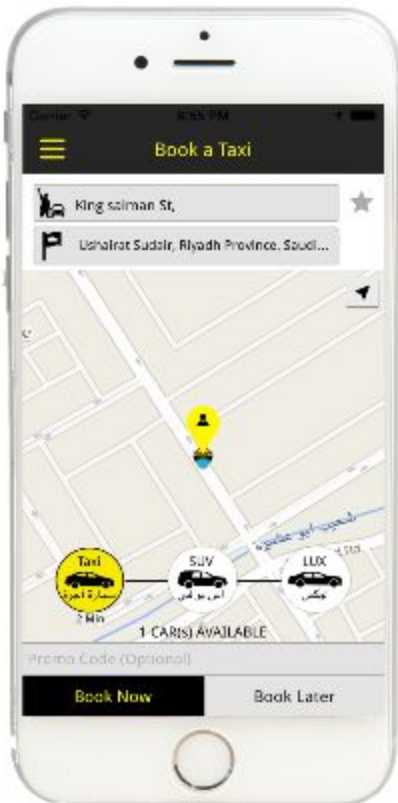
Carrier 8:35 PM

Book a Taxi

King salman St,

Ushairat Sudair, Riyadh Province, Saudi...

شعيب ابو عشرة

Taxi
سيارة اجرة

SUV
اس يو في

LUX
لوكس

2 Min

1 CAR(s) AVAILABLE

Promo Code (Optional)

Book Now

Book Later